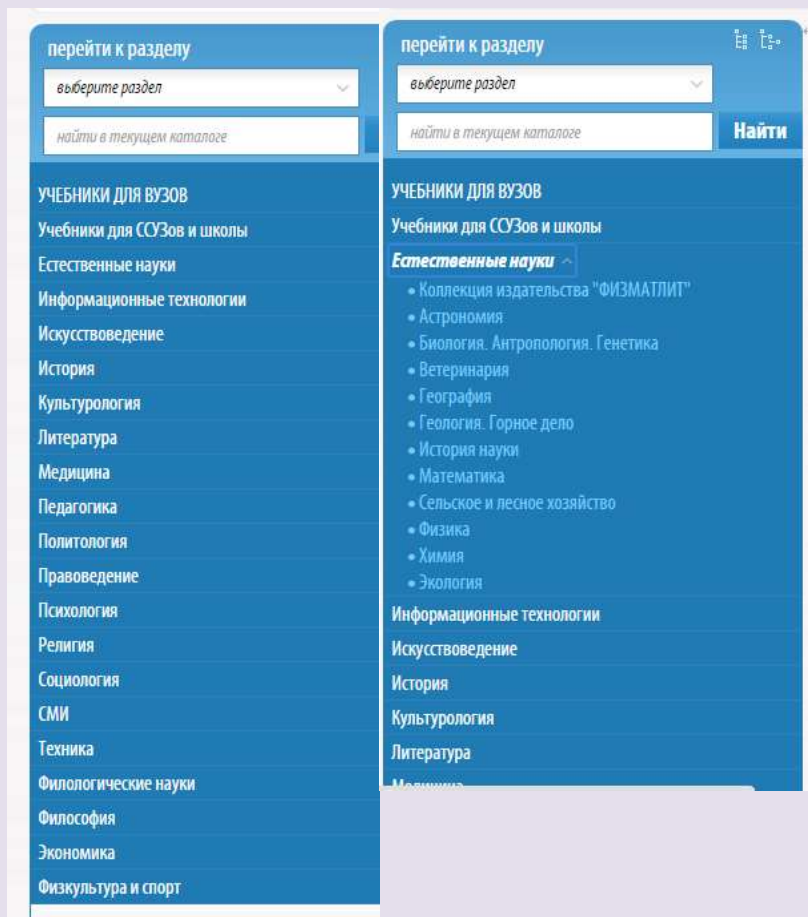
перейти к разделу

выберите раздел

найти в текущем каталоге

УЧЕБНИКИ ДЛЯ ВУЗОВ
Учебники для ССУЗов и школы
Естественные науки
Информационные технологии
Искусствоведение
История
Культурология
Литература
Медицина
Педагогика
Политология
Правоведение
Психология
Религия
Социология
СМИ
Техника
Филологические науки
Философия
Экономика
Физкультура и спорт

перейти к разделу

выберите раздел

найти в текущем каталоге

Найти

УЧЕБНИКИ ДЛЯ ВУЗОВ
Учебники для ССУЗов и школы
Естественные науки
• Коллекция издательства "ФИЗМАТЛИТ"
• Астрономия
• Биология. Антропология. Генетика
• Ветеринария
• География
• Геология. Горное дело
• История науки
• Математика
• Сельское и лесное хозяйство
• Физика
• Химия
• Экология
Информационные технологии
Искусствоведение
История
Культурология
Литература
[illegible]